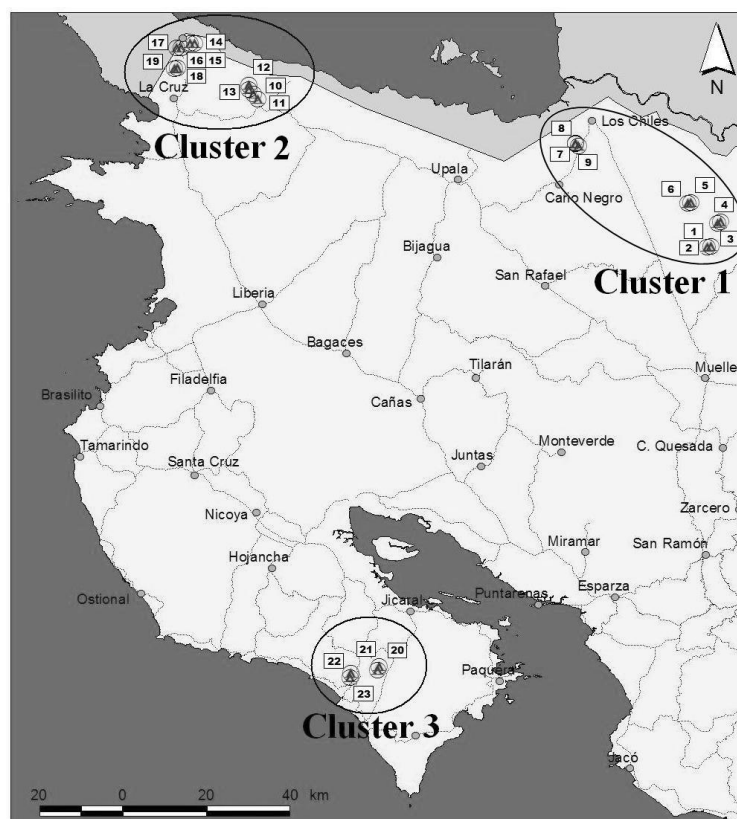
N

17 14
19 16 15
18
La Cruz
12
13 10
11

Cluster 2

8 Los Chiles
7 9
Caño Negro
6 5
4
1
2 3

Upala

Bijagua

San Rafael

Cluster 1

Liberia

Bagaces

Tilarán

Muelle

Brasilito

Filadelfia

Cañas

Tamarindo

Juntas

Monteverde

C. Quesada

Santa Cruz

Nicoya

Zarcero

Hojancha

Miramar

San Ramón

Ostional

Jicaral

Puntarenas

Esparza

22 21 20
23

Paquera

Cluster 3

Jacó

20 0 20 40 km